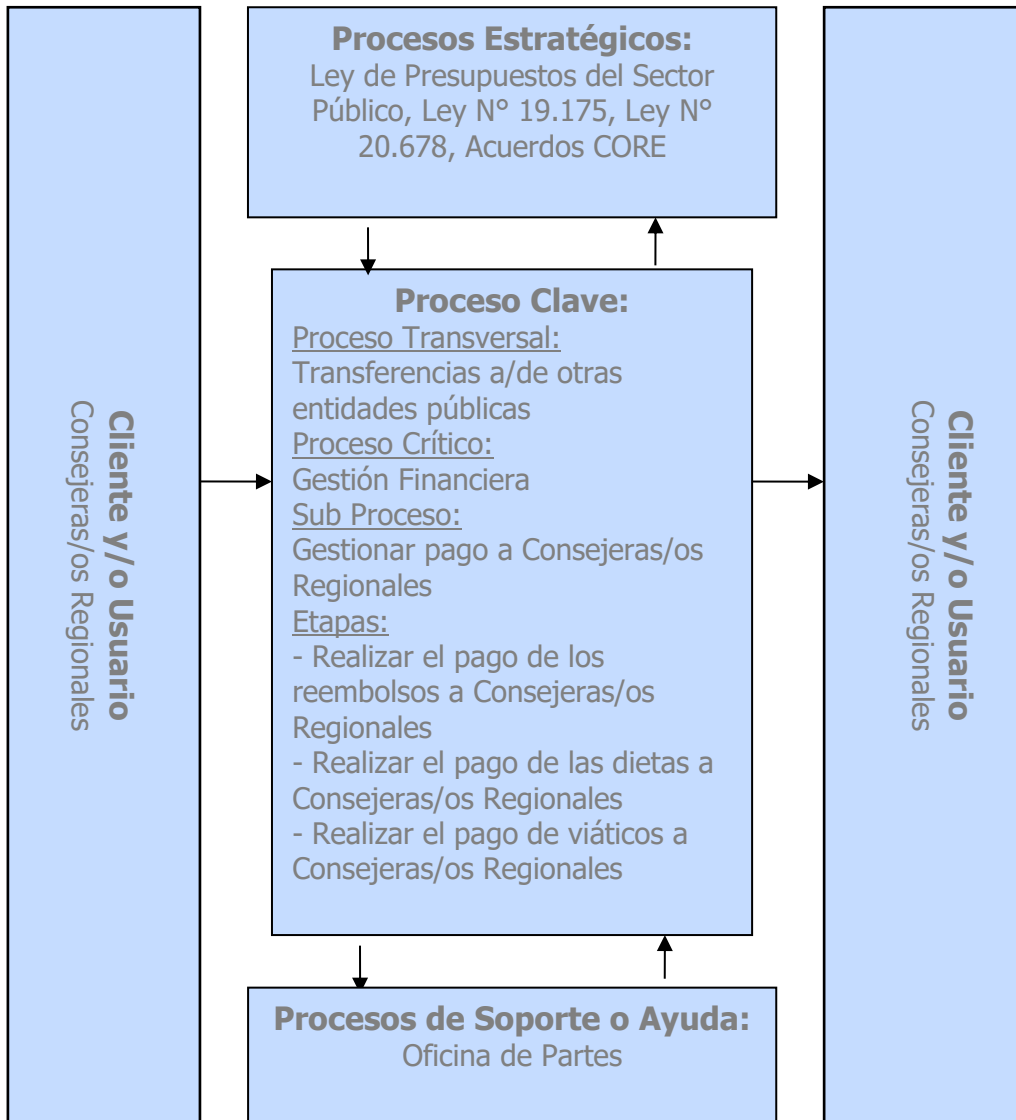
Cliente y/o Usuario
Consejeras/os Regionales

Procesos Estratégicos:
Ley de Presupuestos del Sector Público, Ley N° 19.175, Ley N° 20.678, Acuerdos CORE

Proceso Clave:
Proceso Transversal:
Transferencias a/de otras entidades públicas
Proceso Crítico:
Gestión Financiera
Sub Proceso:
Gestionar pago a Consejeras/os Regionales
Etapas:
- Realizar el pago de los reembolsos a Consejeras/os Regionales
- Realizar el pago de las dietas a Consejeras/os Regionales
- Realizar el pago de viáticos a Consejeras/os Regionales

Procesos de Soporte o Ayuda:
Oficina de Partes

Cliente y/o Usuario
Consejeras/os Regionales